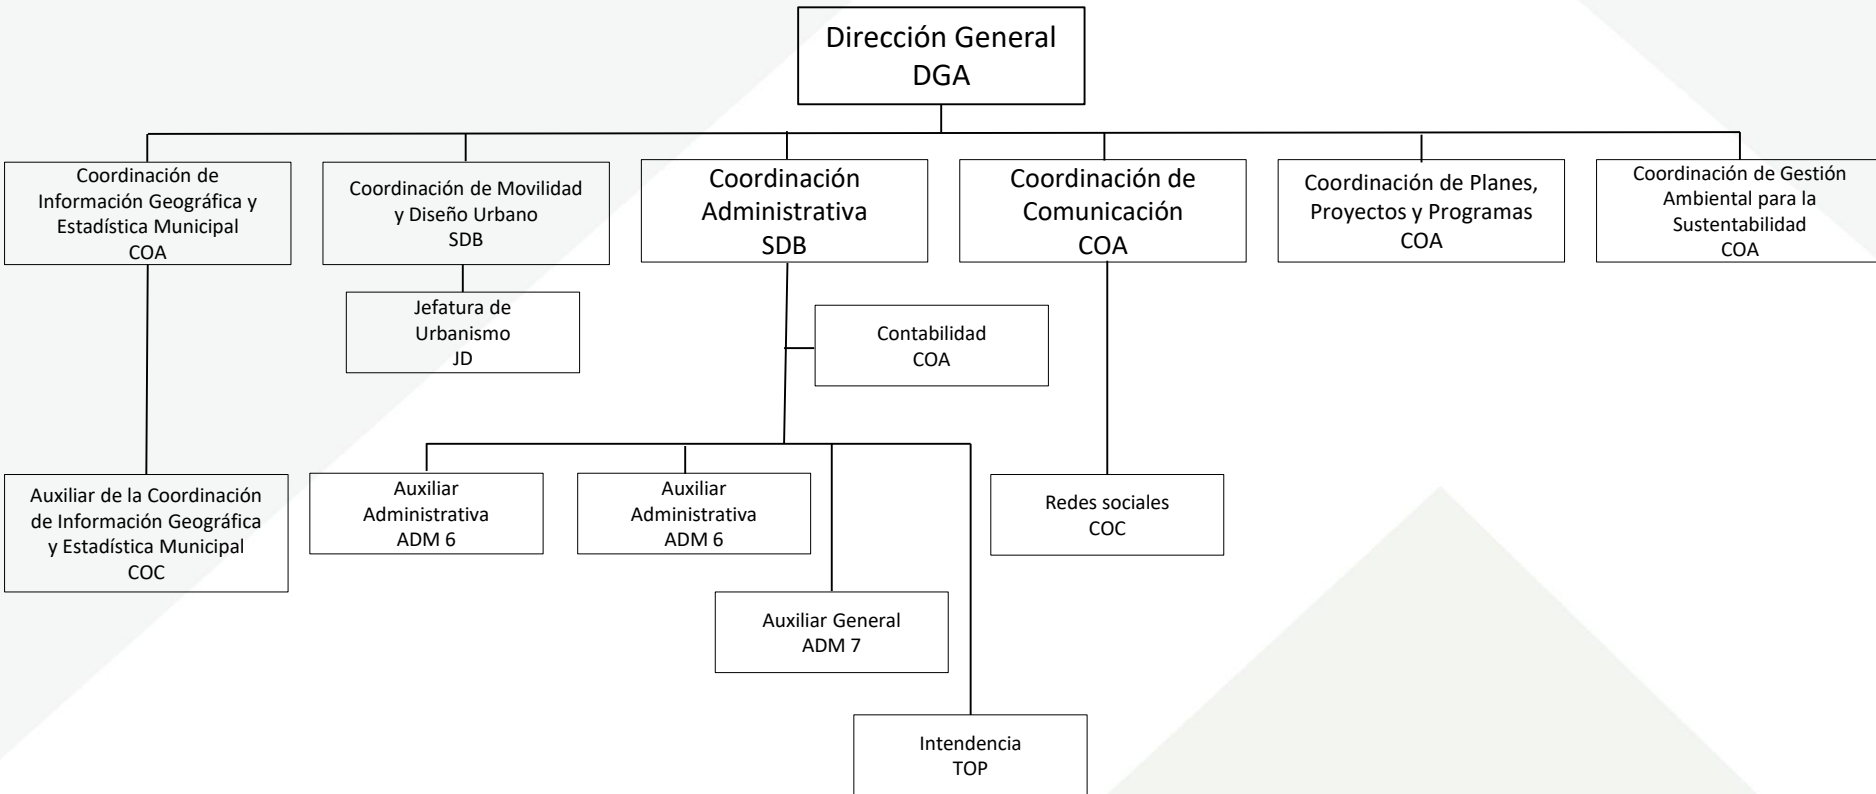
Dirección General
DGA

Coordinación de Información Geográfica y Estadística Municipal
COA

Coordinación de Movilidad y Diseño Urbano
SDB

Coordinación Administrativa
SDB

Coordinación de Comunicación
COA

Coordinación de Planes, Proyectos y Programas
COA

Coordinación de Gestión Ambiental para la Sustentabilidad
COA

Jefatura de Urbanismo
JD

Contabilidad
COA

Auxiliar de la Coordinación de Información Geográfica y Estadística Municipal
COC

Auxiliar Administrativa
ADM 6

Auxiliar Administrativa
ADM 6

Redes sociales
COC

Auxiliar General
ADM 7

Intendencia
TOP